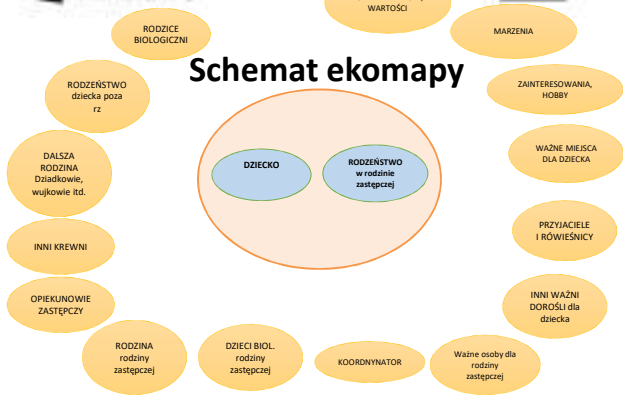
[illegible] WARTOŚCI

RODZICE BIOLOGICZNI

MARZENIA

Schemat ekomapy

RODZEŃSTWO dziecka poza rz

ZAINTERESOWANIA, HOBBY

DZIECKO

RODZEŃSTWO w rodzinie zastępczej

WAŻNE MIEJSCA DLA DZIECKA

DALSZA RODZINA Dziadkowie, wujkowie itd.

PRZYJACIELE I RÓWIEŚNICY

INNI KREWNI

OPIEKUNOWIE ZASTĘPCZY

INNI WAŻNI DOROŚLI dla dziecka

RODZINA rodziny zastępczej

DZIECI BIOL. rodziny zastępczej

KOORDYNATOR

Ważne osoby dla rodziny zastępczej